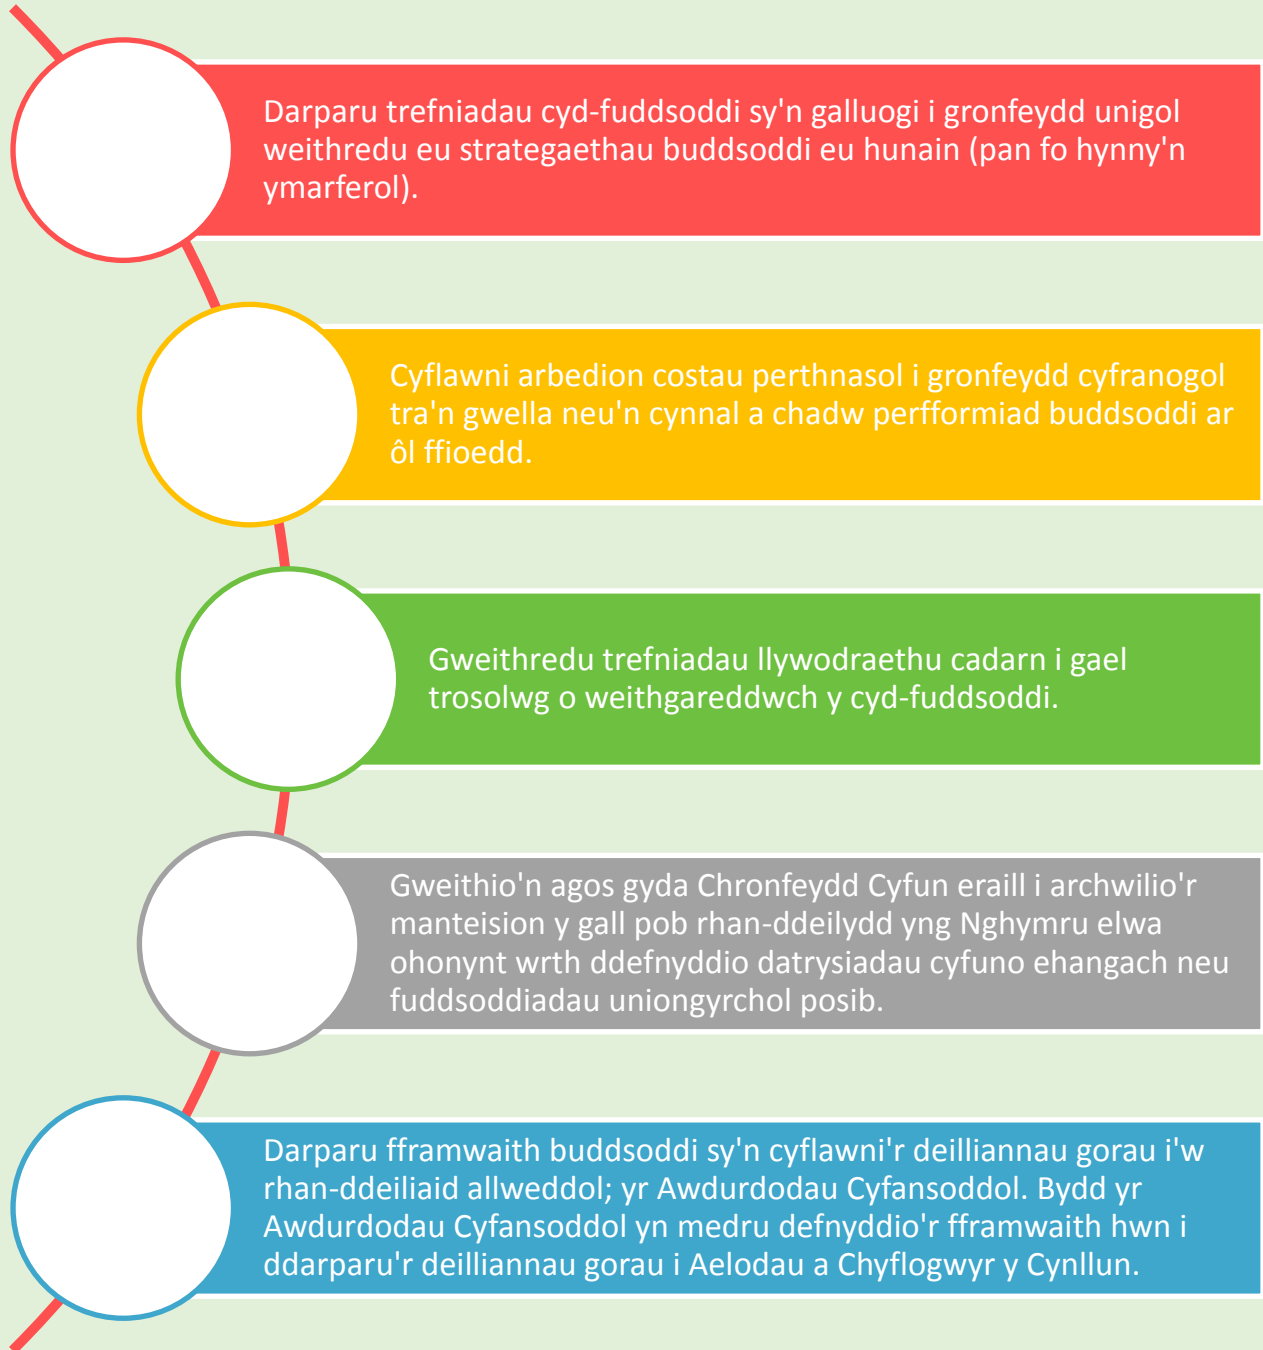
Darparu trefniadau cyd-fuddsoddi sy'n galluogi i gronfeydd unigol weithredu eu strategaethau buddsoddi eu hunain (pan fo hynny'n ymarferol).

Cyflawni arbedion costau perthnasol i gronfeydd cyfranogol tra'n gwella neu'n cynnal a chadw perfformiad buddsoddi ar ôl ffioedd.

Gweithredu trefniadau llywodraethu cadarn i gael trosolwg o weithgareddwch y cyd-fuddsoddi.

Gweithio'n agos gyda Chronfeydd Cyfun eraill i archwilio'r manteision y gall pob rhan-ddeilydd yng Nghymru elwa ohonynt wrth ddefnyddio datrysiadau cyfuno ehangach neu fuddsoddiadau uniongyrchol posib.

Darparu fframwaith buddsoddi sy'n cyflawni'r deilliannau gorau i'w rhan-ddeiliaid allweddol; yr Awdurdodau Cyfansoddol. Bydd yr Awdurdodau Cyfansoddol yn medru defnyddio'r fframwaith hwn i ddarparu'r deilliannau gorau i Aelodau a Chyflogwyr y Cynllun.